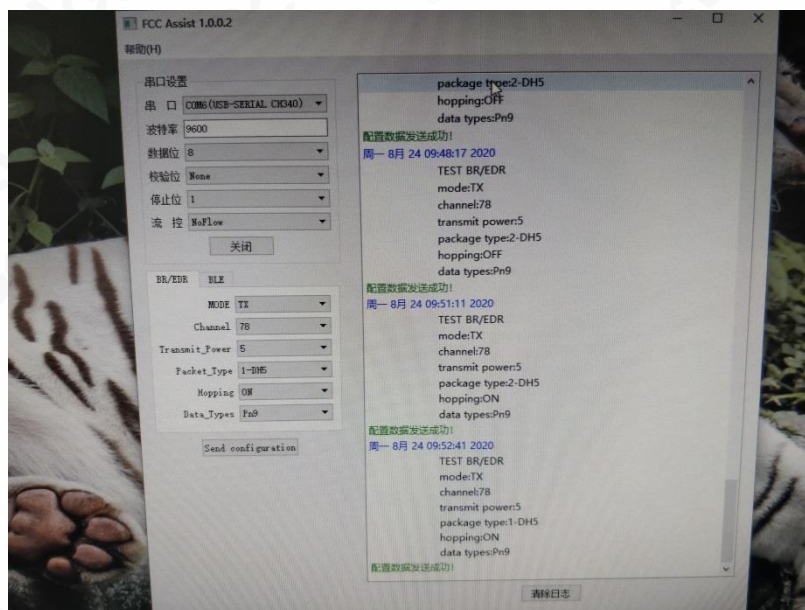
FCC Assist 1.0.0.2
帮助(H)

串口设置
串 口 COM6(USB-SERIAL CH340)
波特率 9600
数据位 8
校验位 None
停止位 1
流 控 NoFlow
关闭

BR/EDR BLE
MODE TX
Channel 78
Transmit_Power 5
Packet_Type 1-DH5
Hopping ON
Data_Types Pn9
Send configuration

package type:2-DH5
hopping:OFF
data types:Pn9
配置数据发送成功!
周一 8月 24 09:48:17 2020
TEST BR/EDR
mode:TX
channel:78
transmit power:5
package type:2-DH5
hopping:OFF
data types:Pn9
配置数据发送成功!
周一 8月 24 09:51:11 2020
TEST BR/EDR
mode:TX
channel:78
transmit power:5
package type:2-DH5
hopping:ON
data types:Pn9
配置数据发送成功!
周一 8月 24 09:52:41 2020
TEST BR/EDR
mode:TX
channel:78
transmit power:5
package type:1-DH5
hopping:ON
data types:Pn9
配置数据发送成功!
清除日志